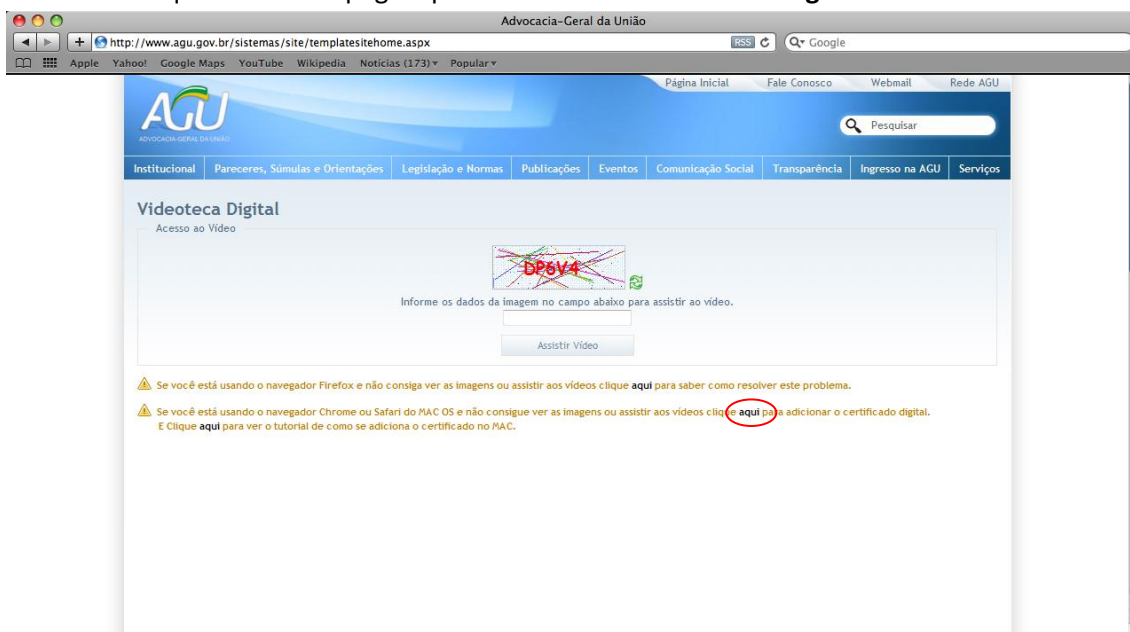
Advocacia-Geral da União

http://www.agu.gov.br/sistemas/site/templatesitehome.aspx

RSS

Google

Apple Yahoo! Google Maps YouTube Wikipedia Notícias (173) Popular

Página Inicial Fale Conosco Webmail Rede AGU

AGU
ADVOCACIA-GERAL DA UNIÃO

Pesquisar

Institucional | Pareceres, Súmulas e Orientações | Legislação e Normas | Publicações | Eventos | Comunicação Social | Transparência | Ingresso na AGU | Serviços

Videoteca Digital

Acesso ao Vídeo

DP6V4

Informe os dados da imagem no campo abaixo para assistir ao vídeo.

Assistir Vídeo

Se você está usando o navegador Firefox e não consiga ver as imagens ou assistir aos vídeos clique aqui para saber como resolver este problema.

Se você está usando o navegador Chrome ou Safari do MAC OS e não consigue ver as imagens ou assistir aos vídeos clique aqui para adicionar o certificado digital. E Clique aqui para ver o tutorial de como se adiciona o certificado no MAC.